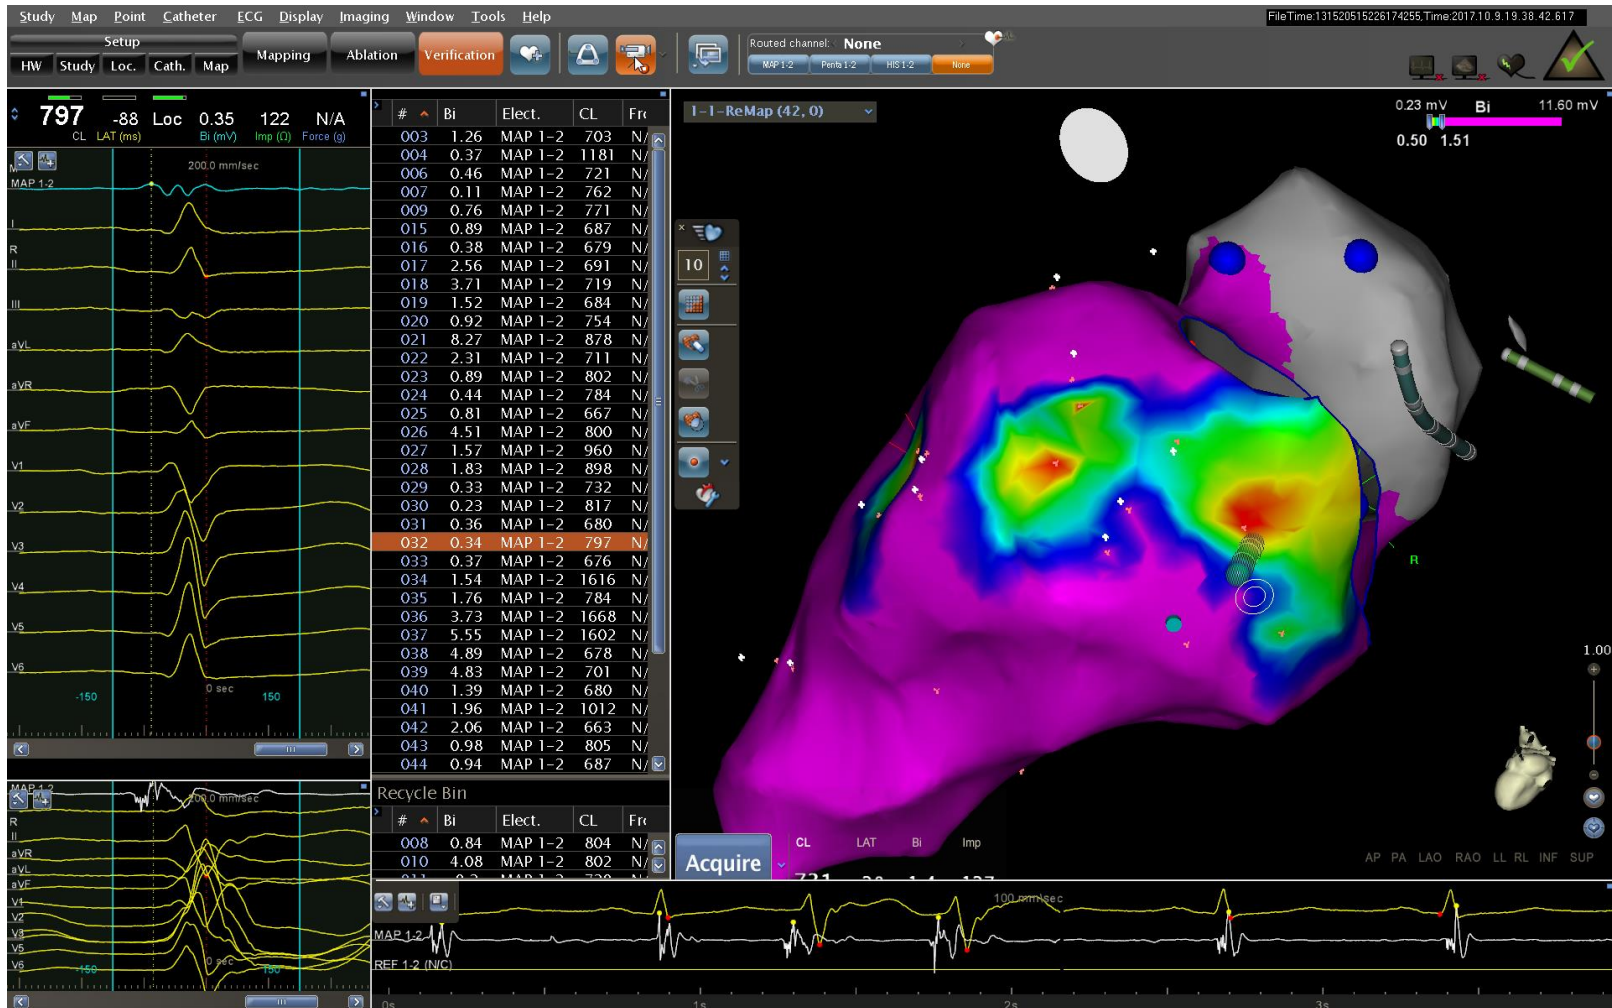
Study Map Point Catheter ECG Display Imaging Window Tools Help

FileTime:131520515226174255,Time:2017.10.9.19.38.42.617

Setup
HW Study Loc. Cath. Map
Mapping
Ablation
Verification

Routed channel: None
MAP 1-2 Penta 1-2 HIS 1-2 None

797 CL
-88 LAT (ms)
Loc
0.35 Bi (mV)
122 Imp (Ω)
N/A Force (g)

200.0 mm/sec
MAP 1-2
I
II
III
aVL
aVR
aVF
V1
V2
V3
V4
V5
V6
-150
0 sec
150

| # | Bi | Elect. | CL | Fr |
|---|---|---|---|---|
| 003 | 1.26 | MAP 1-2 | 703 | N/ |
| 004 | 0.37 | MAP 1-2 | 1181 | N/ |
| 006 | 0.46 | MAP 1-2 | 721 | N/ |
| 007 | 0.11 | MAP 1-2 | 762 | N/ |
| 009 | 0.76 | MAP 1-2 | 771 | N/ |
| 015 | 0.89 | MAP 1-2 | 687 | N/ |
| 016 | 0.38 | MAP 1-2 | 679 | N/ |
| 017 | 2.56 | MAP 1-2 | 691 | N/ |
| 018 | 3.71 | MAP 1-2 | 719 | N/ |
| 019 | 1.52 | MAP 1-2 | 684 | N/ |
| 020 | 0.92 | MAP 1-2 | 754 | N/ |
| 021 | 8.27 | MAP 1-2 | 878 | N/ |
| 022 | 2.31 | MAP 1-2 | 711 | N/ |
| 023 | 0.89 | MAP 1-2 | 802 | N/ |
| 024 | 0.44 | MAP 1-2 | 784 | N/ |
| 025 | 0.81 | MAP 1-2 | 667 | N/ |
| 026 | 4.51 | MAP 1-2 | 800 | N/ |
| 027 | 1.57 | MAP 1-2 | 960 | N/ |
| 028 | 1.83 | MAP 1-2 | 898 | N/ |
| 029 | 0.33 | MAP 1-2 | 732 | N/ |
| 030 | 0.23 | MAP 1-2 | 817 | N/ |
| 031 | 0.36 | MAP 1-2 | 680 | N/ |
| 032 | 0.34 | MAP 1-2 | 797 | N/ |
| 033 | 0.37 | MAP 1-2 | 676 | N/ |
| 034 | 1.54 | MAP 1-2 | 1616 | N/ |
| 035 | 1.76 | MAP 1-2 | 784 | N/ |
| 036 | 3.73 | MAP 1-2 | 1668 | N/ |
| 037 | 5.55 | MAP 1-2 | 1602 | N/ |
| 038 | 4.89 | MAP 1-2 | 678 | N/ |
| 039 | 4.83 | MAP 1-2 | 701 | N/ |
| 040 | 1.39 | MAP 1-2 | 680 | N/ |
| 041 | 1.96 | MAP 1-2 | 1012 | N/ |
| 042 | 2.06 | MAP 1-2 | 663 | N/ |
| 043 | 0.98 | MAP 1-2 | 805 | N/ |
| 044 | 0.94 | MAP 1-2 | 687 | N/ |

Recycle Bin

| # | Bi | Elect. | CL | Fr |
|---|---|---|---|---|
| 008 | 0.84 | MAP 1-2 | 804 | N/ |
| 010 | 4.08 | MAP 1-2 | 802 | N/ |

1-1-ReMap (42, 0)
0.23 mV Bi 11.60 mV
0.50 1.51
10
R
1.00
Acquire
CL LAT Bi Imp
AP PA LAO RAO LL RL INF SUP

MAP 1-2
200.0 mm/sec
R
II
aVR
aVL
aVF
V1
V2
V3
V5
V6
-150
0 sec
150

100 mm/sec
MAP 1-2
REF 1-2 (N/C)
0s
1s
2s
3s